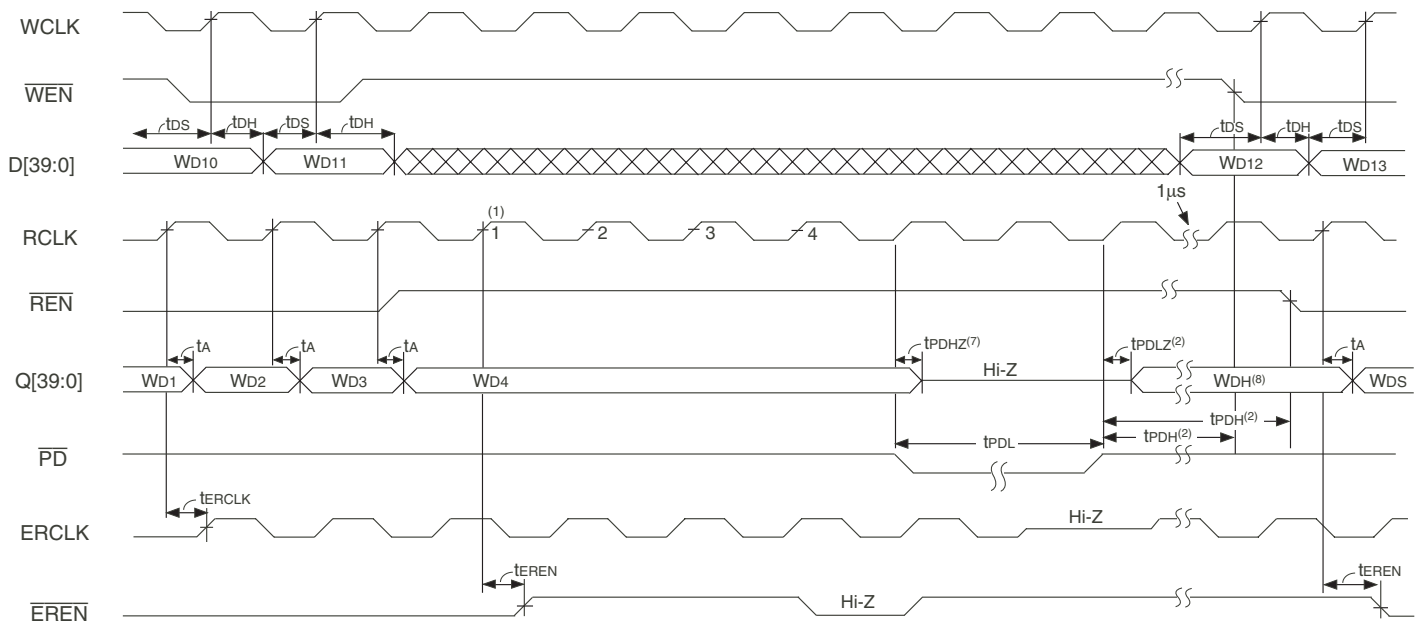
WCLK

$\overline{WEN}$

tDS tDH tDS tDH tDS tDH tDS

D[39:0]

WD10 WD11 WD12 WD13

1µs

(1)

RCLK

1 2 3 4

$\overline{REN}$

tA tA tA tPDHZ(7) tPDLZ(2) tA

Q[39:0]

WD1 WD2 WD3 WD4 Hi-Z WDH(8) WDS

tPDH(2)

tPDL tPDH(2)

$\overline{PD}$

tERCLK

ERCLK

Hi-Z

tEREN tEREN

$\overline{EREN}$

Hi-Z